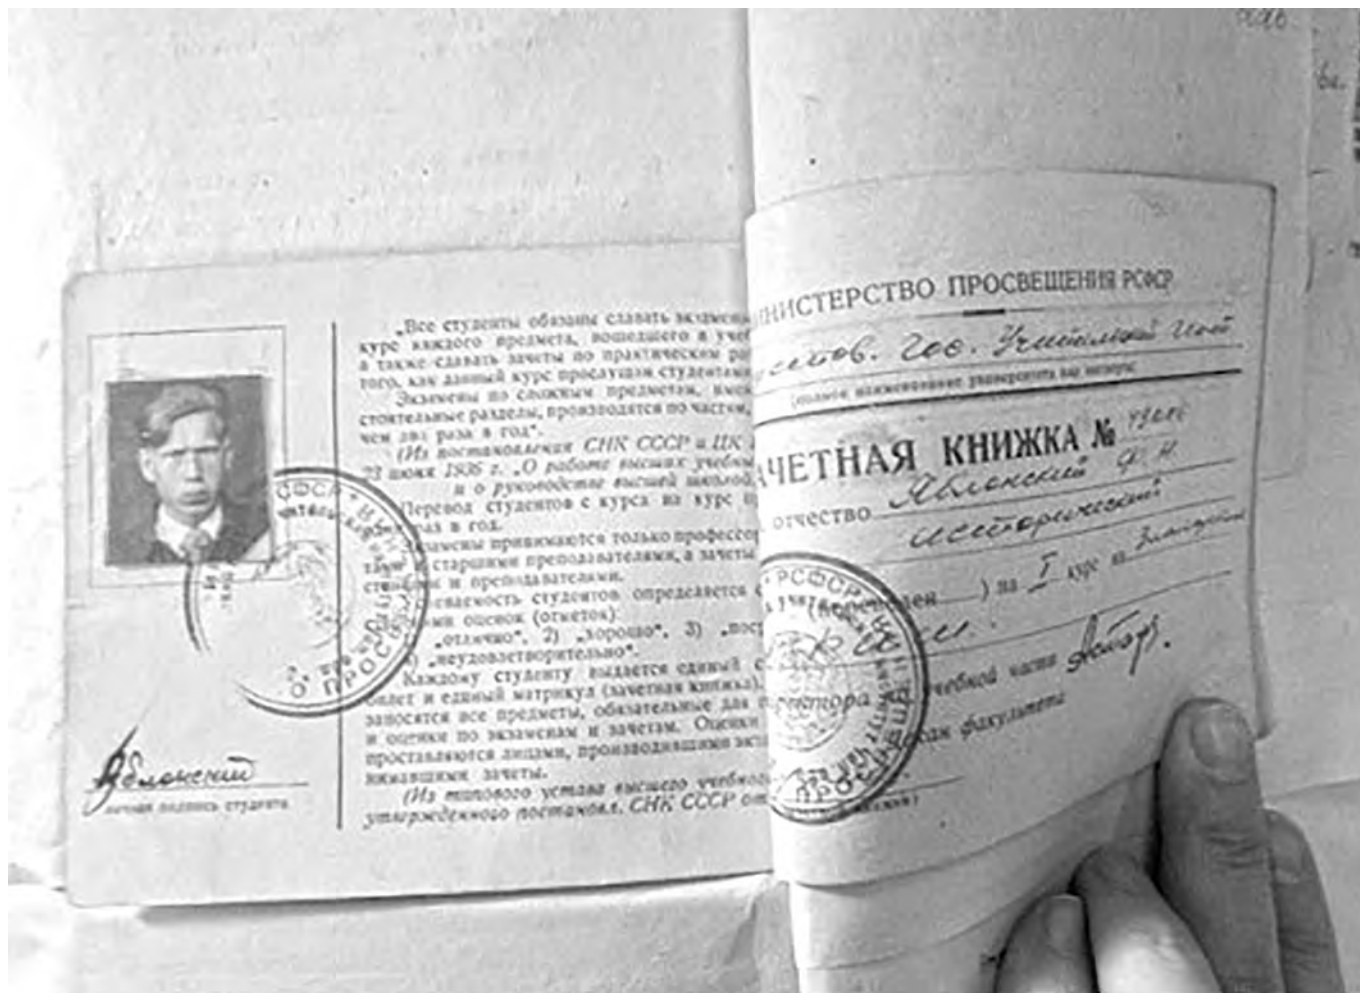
„Все студенты обязаны сдавать экзамены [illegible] курс каждого предмета, вошедшего в учеб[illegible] а также сдавать зачеты по практическим ра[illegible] того, как данный курс прослушан студентам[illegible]

Экзамены по сложным предметам, имею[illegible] стоятельные разделы, производятся по частям, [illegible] чем два раза в год".

(Из постановления СНК СССР и ЦК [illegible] 23 июня 1936 г. „О работе высших учебны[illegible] и о руководстве высшей школой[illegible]

Перевод студентов с курса на курс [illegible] раз в год.

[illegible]замены принимаются только профессор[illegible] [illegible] старшими преподавателями, а зачеты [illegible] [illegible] и преподавателями.

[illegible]певаемость студентов определяется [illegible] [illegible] оценок (отметок)

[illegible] „отлично", 2) „хорошо", 3) „пос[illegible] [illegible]) „неудовлетворительно".

Каждому студенту выдается единый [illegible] билет и единый матрикул (зачетная книжка)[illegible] заносятся все предметы, обязательные для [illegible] и оценки по экзаменам и зачетам. Оценки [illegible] проставляются лицами, производившими экза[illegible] нимавшими зачеты.

(Из типового устава высшего учебно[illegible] утвержденного постановл. СНК СССР от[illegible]

Явленский
личная подпись студента

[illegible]ИНИСТЕРСТВО ПРОСВЕЩЕНИЯ РСФСР

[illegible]сков. Гос. Учительский Инст
(полное наименование университета или института)

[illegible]АЧЕТНАЯ КНИЖКА № 1926
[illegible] отчество Явленский Ф. Н.
исторический
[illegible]ен ) на I курс на Заочном
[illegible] учебной части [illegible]
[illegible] факультета